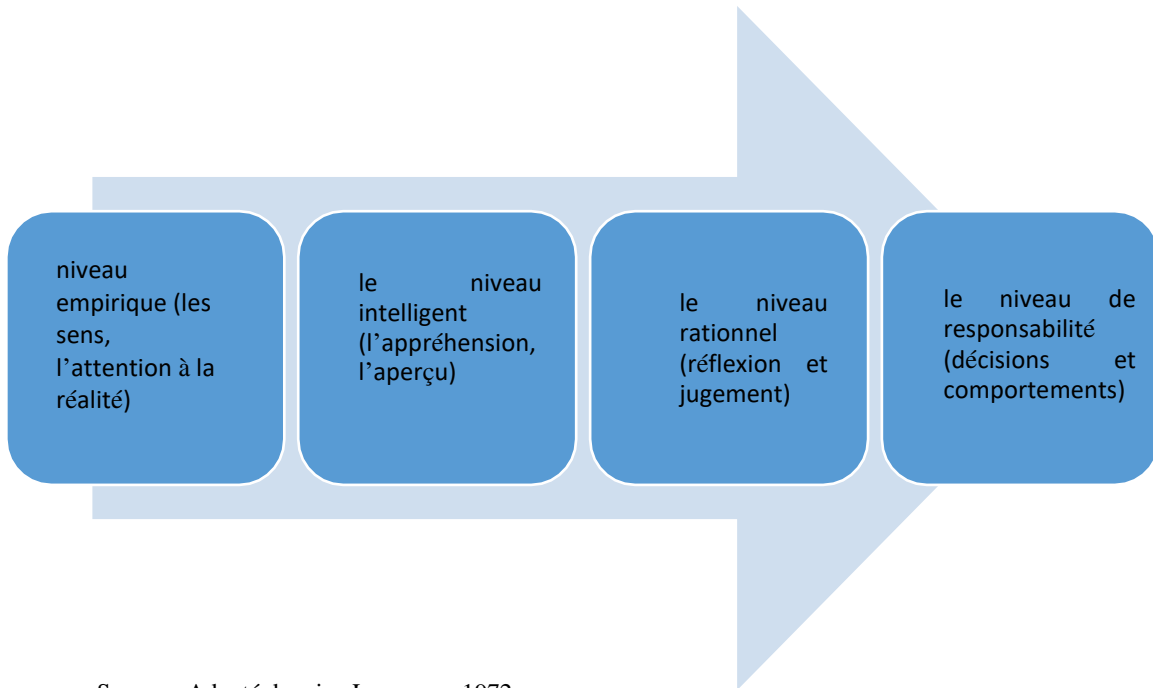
niveau empirique (les sens, l'attention à la réalité)

le niveau intelligent (l'appréhension, l'aperçu)

le niveau rationnel (réflexion et jugement)

le niveau de responsabilité (décisions et comportements)

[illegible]